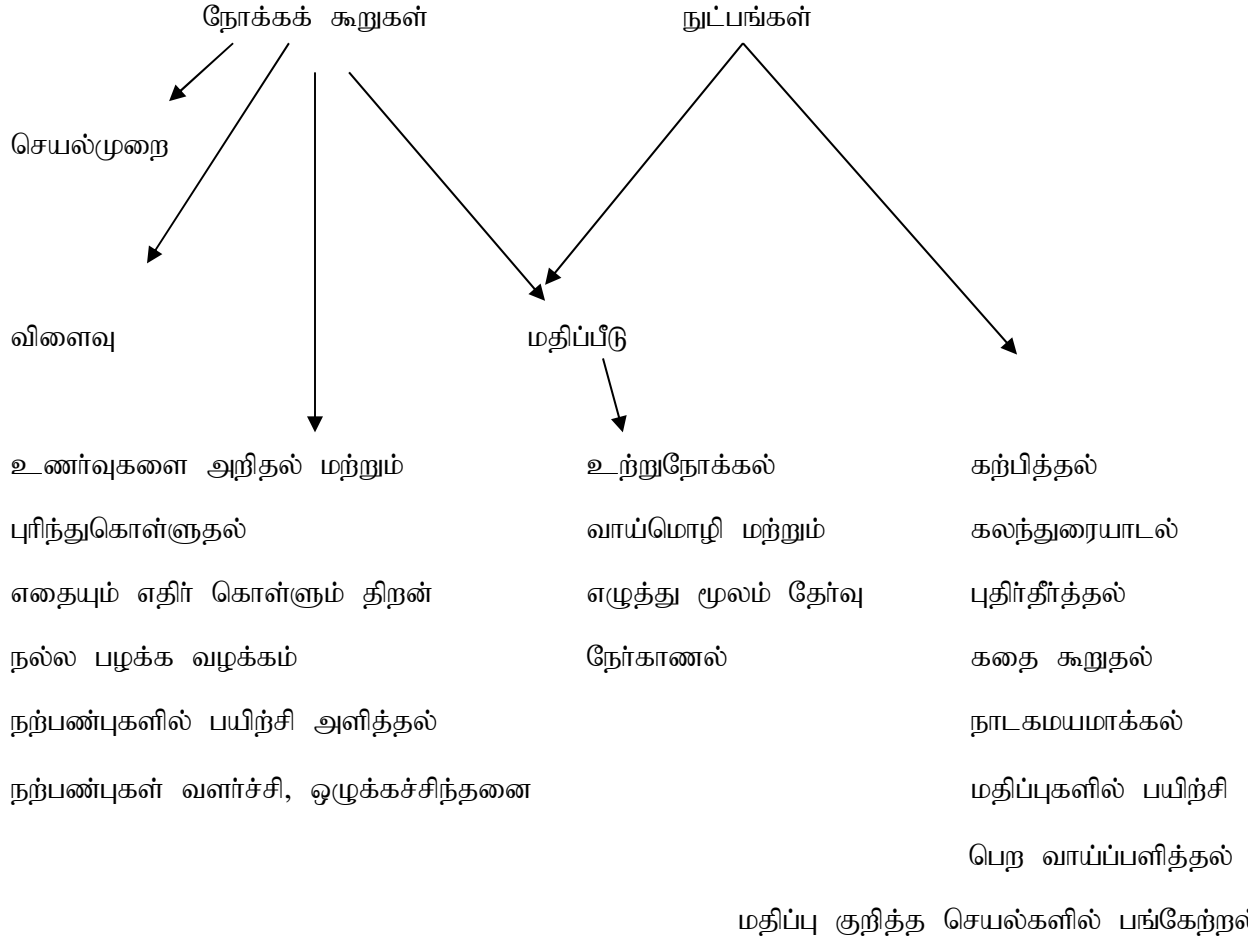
நோக்கக் கூறுகள்

நுட்பங்கள்

செயல்முறை

விளைவு

மதிப்பீடு

உணர்வுகளை அறிதல் மற்றும் புரிந்துகொள்ளுதல்
எதையும் எதிர் கொள்ளும் திறன்
நல்ல பழக்க வழக்கம்
நற்பண்புகளில் பயிற்சி அளித்தல்
நற்பண்புகள் வளர்ச்சி, ஒழுக்கச்சிந்தனை

உற்றுநோக்கல்
வாய்மொழி மற்றும் எழுத்து மூலம் தேர்வு
நேர்காணல்

கற்பித்தல்
கலந்துரையாடல்
புதிர்தீர்த்தல்
கதை கூறுதல்
நாடகமயமாக்கல்
மதிப்புகளில் பயிற்சி பெற வாய்ப்பளித்தல்
மதிப்பு குறித்த செயல்களில் பங்கேற்றல்